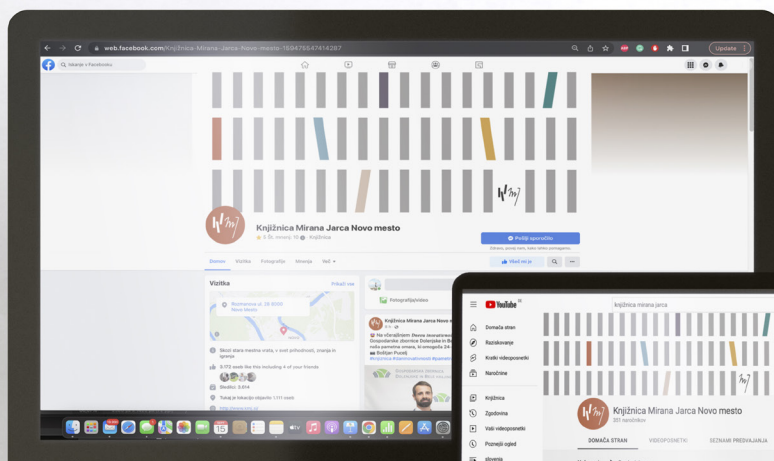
web.facebook.com/Knjižnica-Mirana-Jarca-Novo-mesto-159475547414287

Update

Iskanje v Facebooku

Knjižnica Mirana Jarca Novo mesto

Pošlji sporočilo

Domov Vizitka Fotografije Mnenja Več

Všeč mi je

Vizitka

Prikaži vse

Rozmanova ul. 28 8000 Novo Mesto

Fotografija/video

Knjižnica Mirana Jarca Novo mesto

Bodljan Pucelj

Sledilci: 3.514

YouTube

knjižnica mirana jarca

Domača stran

Raziskovanje

Kratki videoposnetki

Naročnine

Knjižnica

Zgodovina

Vaši videoposnetki

Poznejši ogled

slovenija

Knjižnica Mirana Jarca Novo mesto

DOMAČA STRAN

VIDEOPOSNETKI

SEZNAMI PREDVAJANJA

15